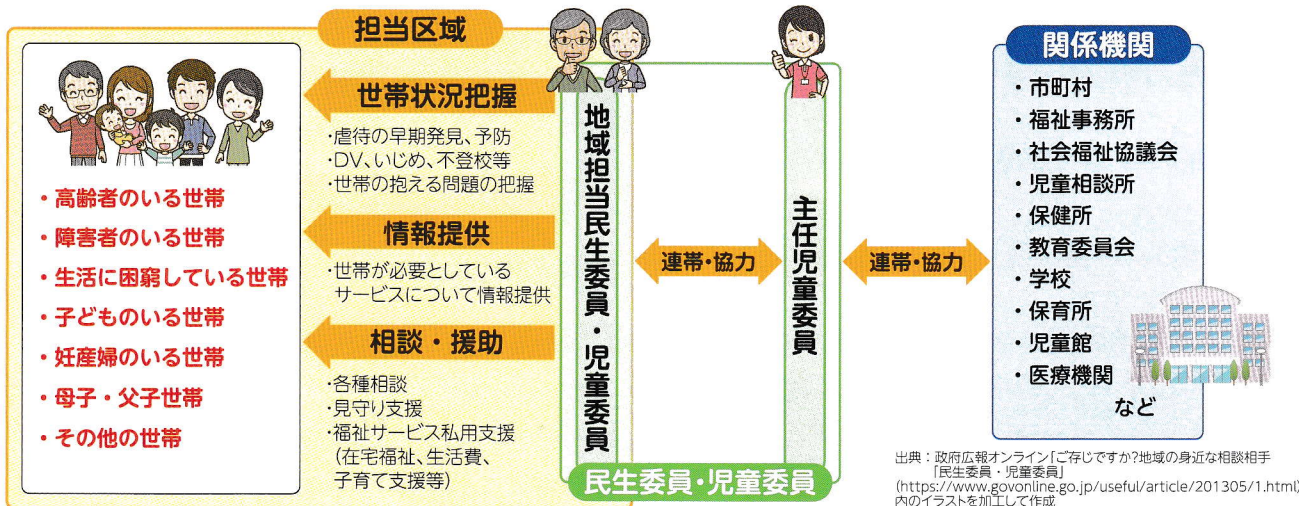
担当区域

・高齢者のいる世帯
・障害者のいる世帯
・生活に困窮している世帯
・子どものいる世帯
・妊産婦のいる世帯
・母子・父子世帯
・その他の世帯

世帯状況把握
・虐待の早期発見、予防
・DV、いじめ、不登校等
・世帯の抱える問題の把握

情報提供
・世帯が必要としているサービスについて情報提供

相談・援助
・各種相談
・見守り支援
・福祉サービス私用支援（在宅福祉、生活費、子育て支援等）

地域担当民生委員・児童委員

連帯・協力

主任児童委員

民生委員・児童委員

連帯・協力

関係機関
・市町村
・福祉事務所
・社会福祉協議会
・児童相談所
・保健所
・教育委員会
・学校
・保育所
・児童館
・医療機関
など

出典：政府広報オンライン「ご存じですか?地域の身近な相談相手「民生委員・児童委員」(https://www.govonline.go.jp/useful/article/201305/1.html)内のイラストを加工して作成